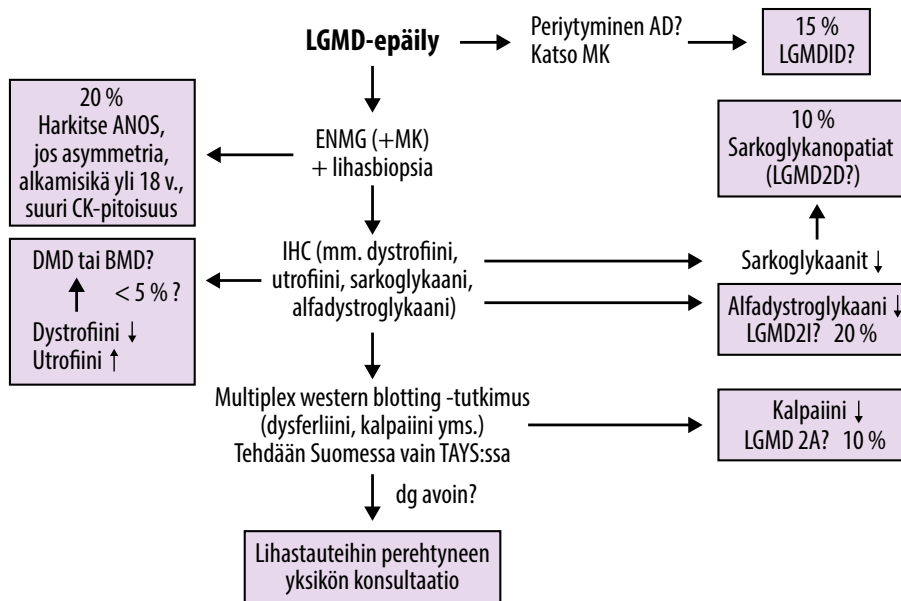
LGMD-epäily

Periytyminen AD?
Katso MK

15 %
LGMDID?

20 %
Harkitse ANOS, jos asymmetria, alkamisikä yli 18 v., suuri CK-pitoisuus

ENMG (+MK)
+ lihasbiopsia

10 %
Sarkoglykanopatiat (LGMD2D?)

DMD tai BMD?
$< 5$ % ?
Dystrofiini ↓
Utrofiini ↑

IHC (mm. dystrofiini, utrofiini, sarkoglykaani, alfadystroglykaani)

Sarkoglykaanit ↓

Alfadystroglykaani ↓
LGMD2I? 20 %

Multiplex western blotting -tutkimus (dysferliini, kalpaiini yms.)
Tehdään Suomessa vain TAYS:ssa

Kalpaiini ↓
LGMD 2A? 10 %

dg avoin?

Lihastauteihin perehtyneen yksikön konsultaatio